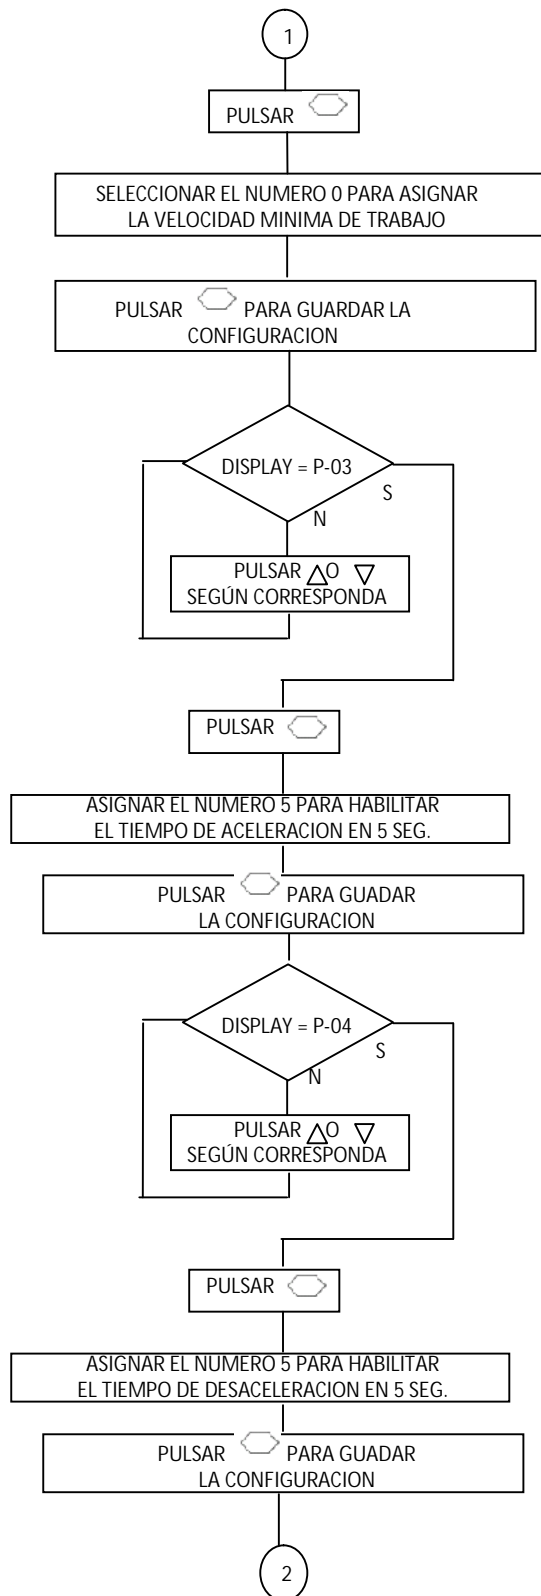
1

PULSAR

SELECCIONAR EL NUMERO 0 PARA ASIGNAR LA VELOCIDAD MINIMA DE TRABAJO

PULSAR PARA GUARDAR LA CONFIGURACION

DISPLAY = P-03

S

N

PULSAR O SEGÚN CORRESPONDA

PULSAR

ASIGNAR EL NUMERO 5 PARA HABILITAR EL TIEMPO DE ACELERACION EN 5 SEG.

PULSAR PARA GUADAR LA CONFIGURACION

DISPLAY = P-04

S

N

PULSAR O SEGÚN CORRESPONDA

PULSAR

ASIGNAR EL NUMERO 5 PARA HABILITAR EL TIEMPO DE DESACELERACION EN 5 SEG.

PULSAR PARA GUADAR LA CONFIGURACION

2